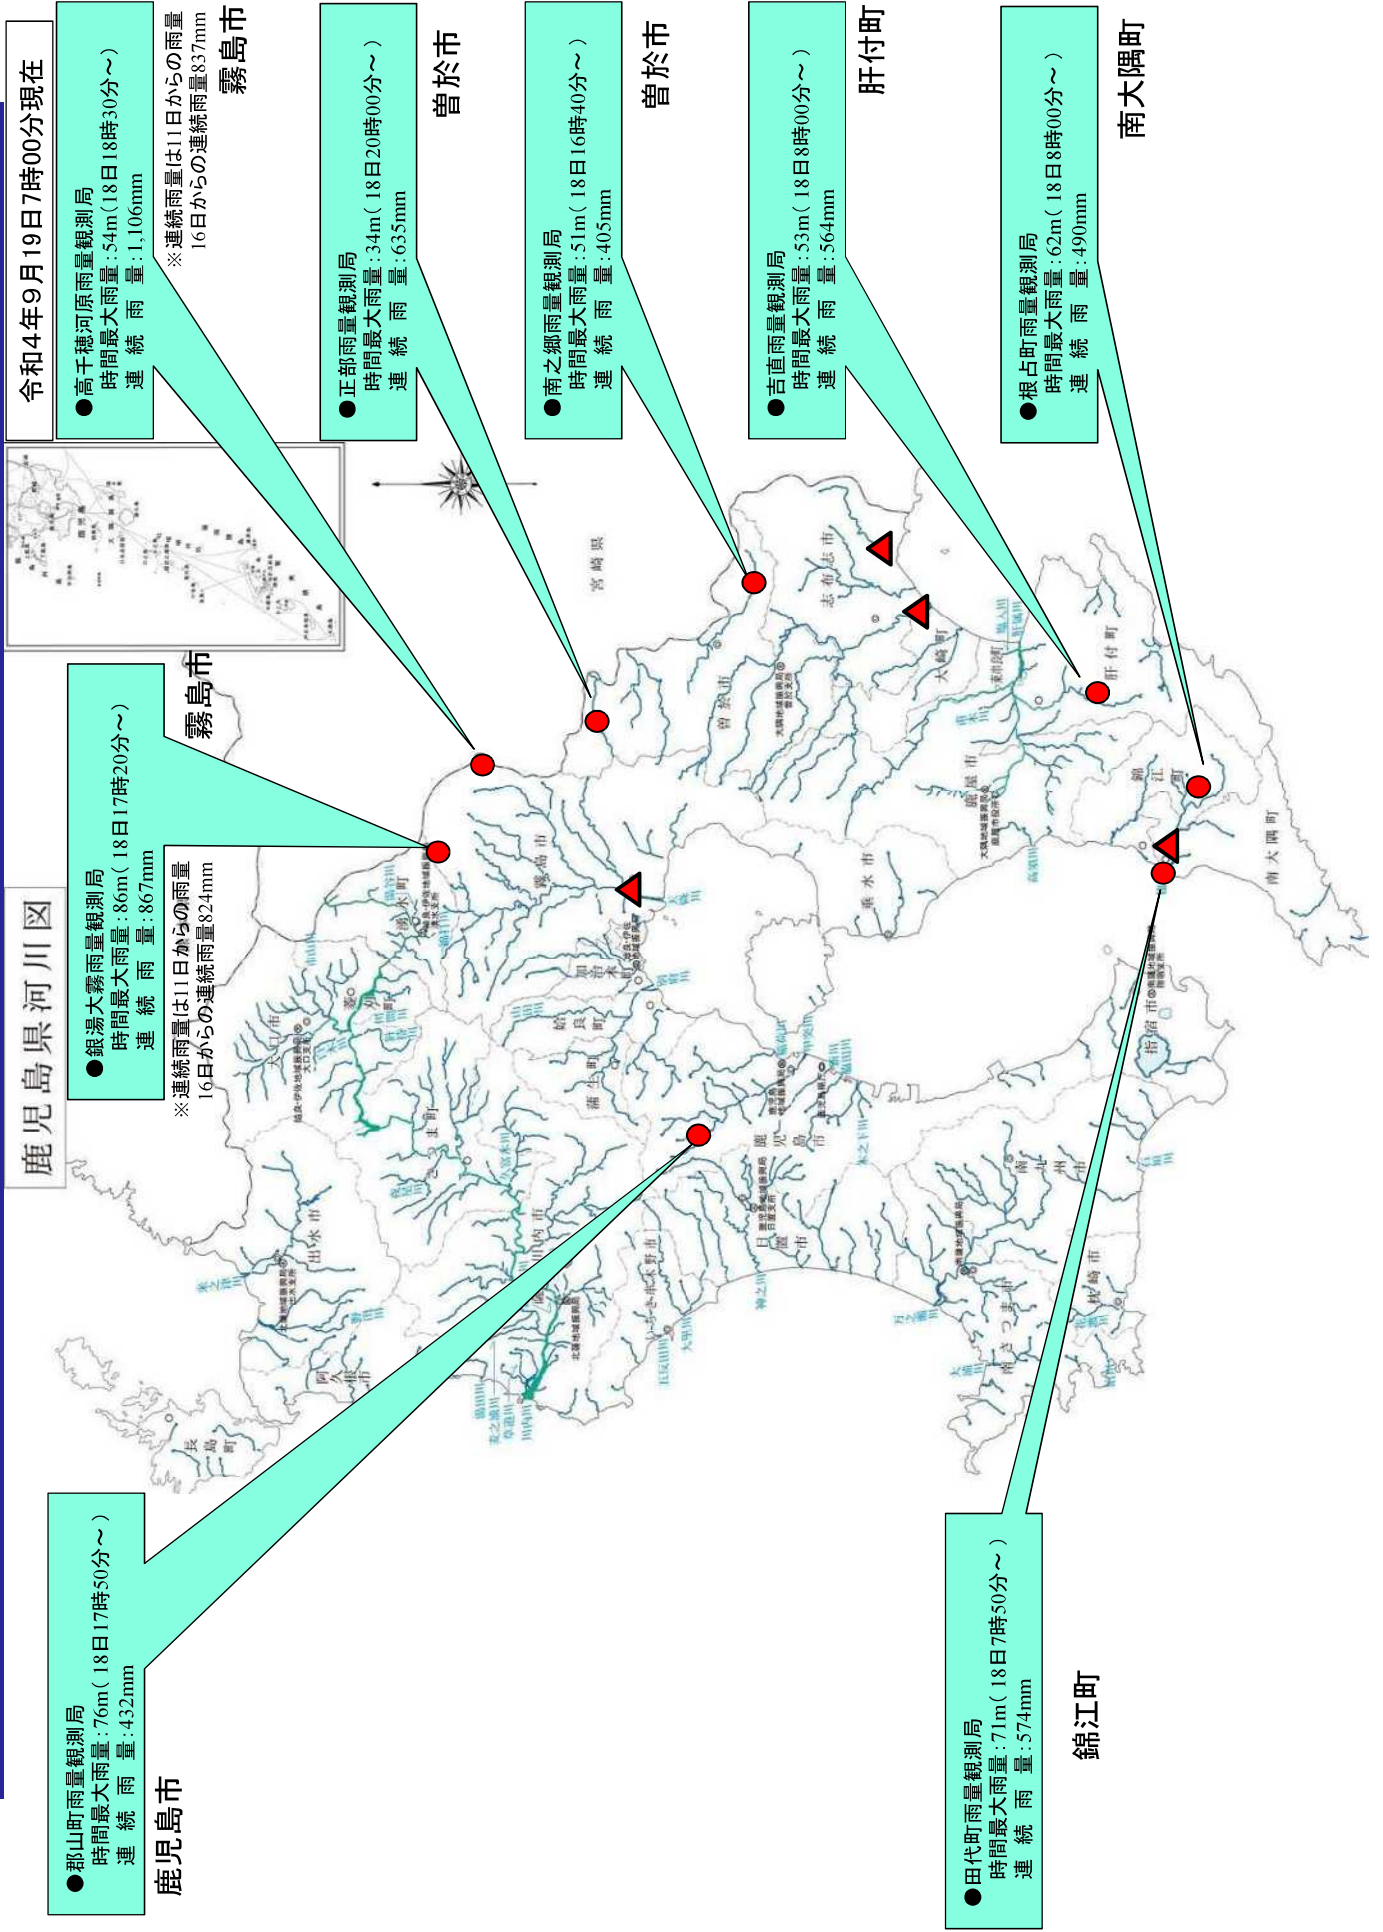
令和4年9月19日7時00分現在

●高千穂河原雨量観測局
時間最大雨量：54m（18日18時30分～）
連続雨量：1,106mm
※連続雨量は11日からの雨量
16日からの連続雨量837mm
霧島市

●正部雨量観測局
時間最大雨量：34m（18日20時00分～）
連続雨量：635mm
曽於市

●南之郷雨量観測局
時間最大雨量：51m（18日16時40分～）
連続雨量：405mm
曽於市

●吉直雨量観測局
時間最大雨量：53m（18日8時00分～）
連続雨量：564mm
肝付町

●根占町雨量観測局
時間最大雨量：62m（18日8時00分～）
連続雨量：490mm
南大隅町

霧島市

●銀湯大霧雨量観測局
時間最大雨量：86m（18日17時20分～）
連続雨量：867mm
※連続雨量は11日からの雨量
16日からの連続雨量824mm

鹿児島県河川図

●郡山町雨量観測局
時間最大雨量：76m（18日17時50分～）
連続雨量：432mm
鹿児島市

●田代町雨量観測局
時間最大雨量：71m（18日7時50分～）
連続雨量：574mm
錦江町